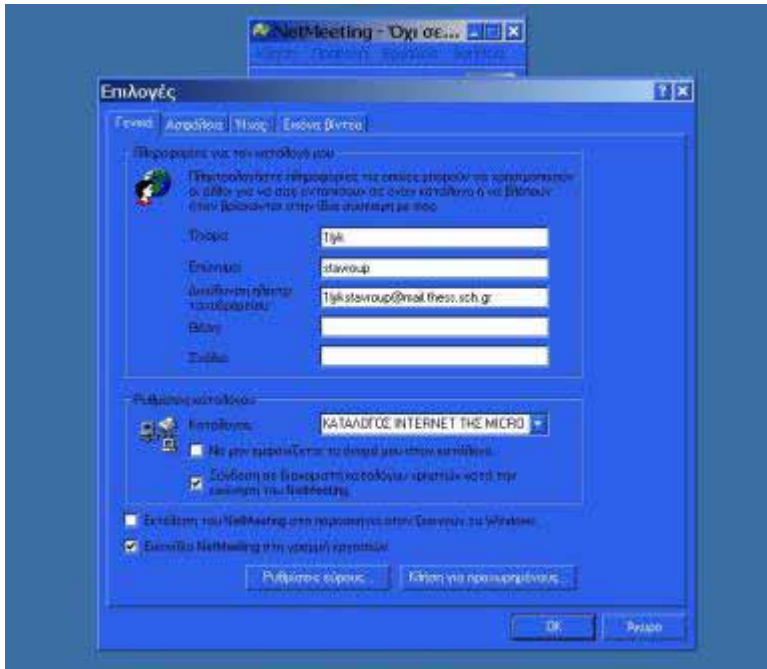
NetMeeting - Όχι σε...

Επιλογές

Γενικά | Ασφάλεια | Ήχος | Εικόνα βίντεο

Πληροφορίες για τον κατάλογό μου

Πληκτρολογήστε πληροφορίες τις οποίες μπορούν να χρησιμοποιούν οι άλλοι για να σας εντοπίσουν σε έναν κατάλογο ή να βλέπουν όταν βρίσκονται στην ίδια συνάντηση με εσάς.

Όνομα: 1ljk

Επώνυμο: stavroup

Διεύθυνση ηλεκτρ. ταχυδρομείου: 1ljk.stavroup@mail.thess.sch.gr

Θέση:

Σχόλια:

Ρυθμίσεις καταλόγου

Κατάλογος: ΚΑΤΑΛΟΓΟΣ INTERNET ΤΗΣ MICRO

Να μην εμφανίζεται το όνομά μου στον κατάλογο

Σύνδεση σε διακομιστή καταλόγου χρηστών κατά την εκκίνηση του NetMeeting

Εκτέλεση του NetMeeting στο παρασκήνιο όταν ξεκινούν τα Windows

Εικονίδιο NetMeeting στη γραμμή εργασιών

Ρυθμίσεις εύρους...

Κλήση για προχωρημένους...

OK

Άκυρο